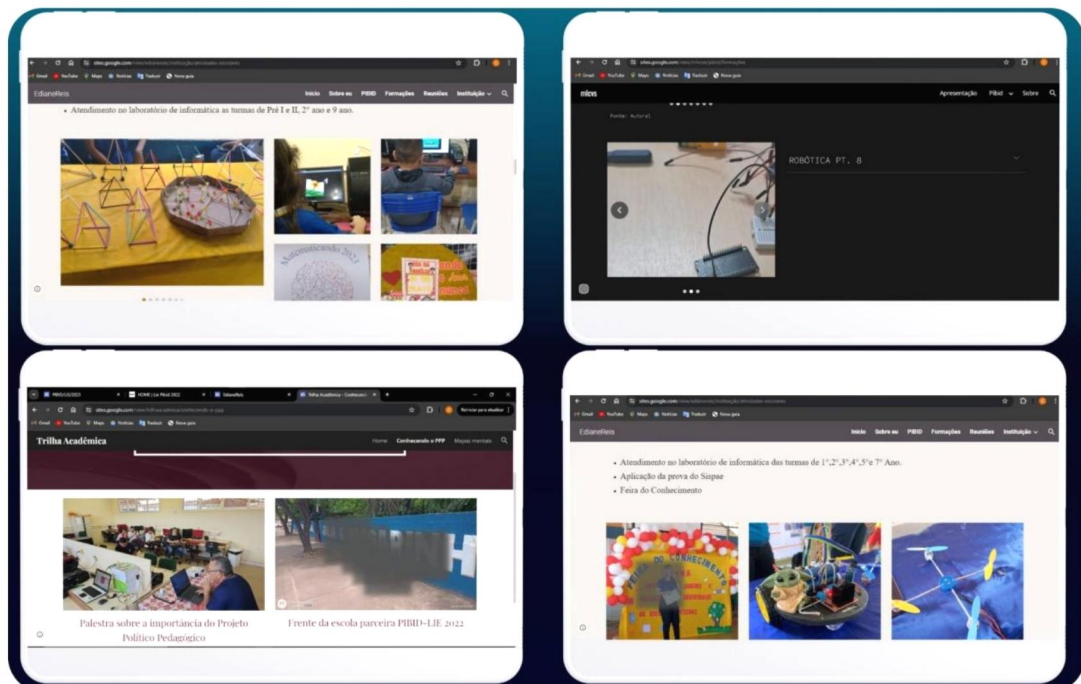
EdianeReis

Início Sobre eu PIBID Formações Reuniões Instituição

• Atendimento no laboratório de informática as turmas de Pré I e II, 2° ano e 9 ano.

Matematicando 2022

sites.google.com

Apresentação Pibid Sobre

Fonte: Autoral

ROBÓTICA PT. 8

PIBID/LIE/2023

HOME | Lie Pibid 2022

EdianeReis

Trilha Acadêmica - Conhecendo

Trilha Acadêmica

Home Conhecendo o PPP Mapas mentais

Palestra sobre a importância do Projeto Político Pedagógico

Frente da escola parceira PIBID-LIE 2022

EdianeReis

Início Sobre eu PIBID Formações Reuniões Instituição

• Atendimento no laboratório de informática das turmas de 1°,2°,3°,4°,5°e 7° Ano.
• Aplicação da prova do Sispae
• Feira do Conhecimento